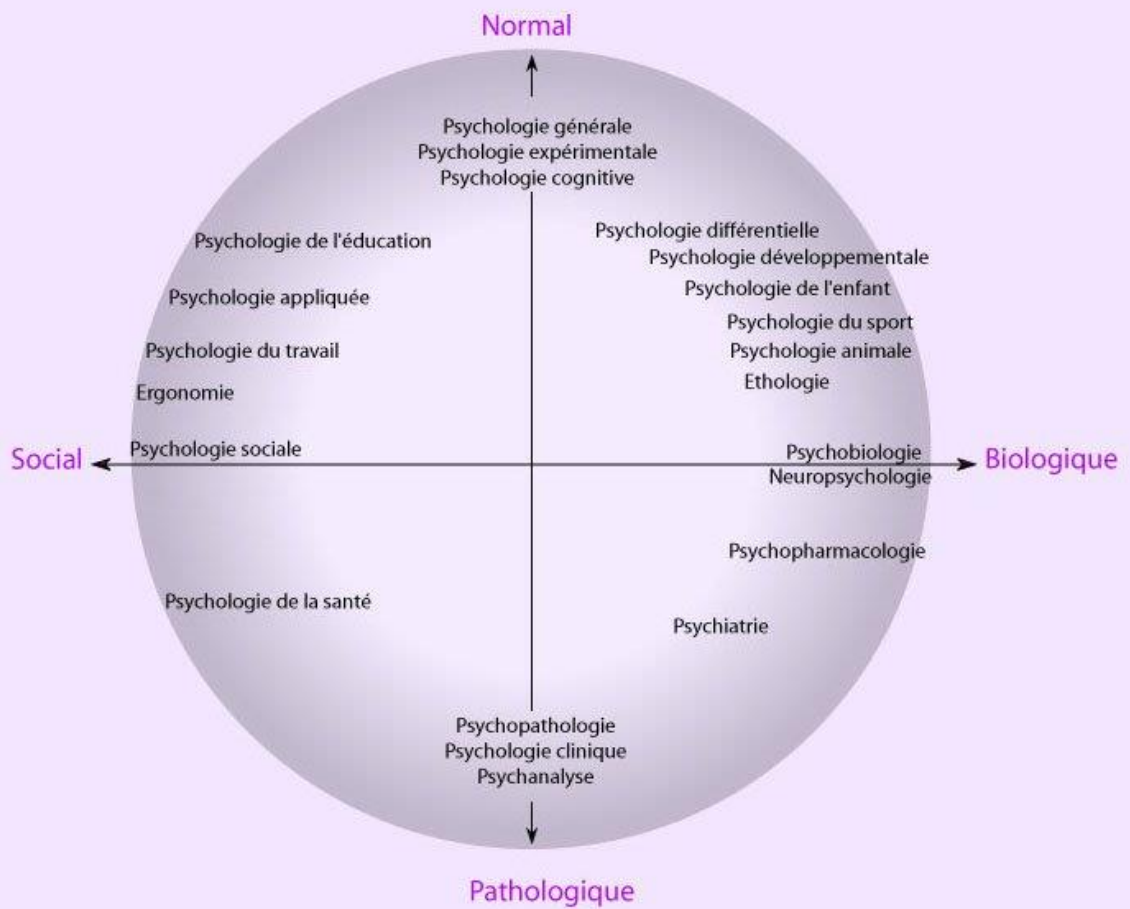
Normal

Psychologie générale
Psychologie expérimentale
Psychologie cognitive

Psychologie de l'éducation

Psychologie appliquée

Psychologie du travail

Ergonomie

Psychologie différentielle
Psychologie développementale
Psychologie de l'enfant
Psychologie du sport
Psychologie animale
Ethologie

Social

Psychologie sociale

Psychobiologie
Neuropsychologie

Biologique

Psychopharmacologie

Psychologie de la santé

Psychiatrie

Psychopathologie
Psychologie clinique
Psychanalyse

Pathologique